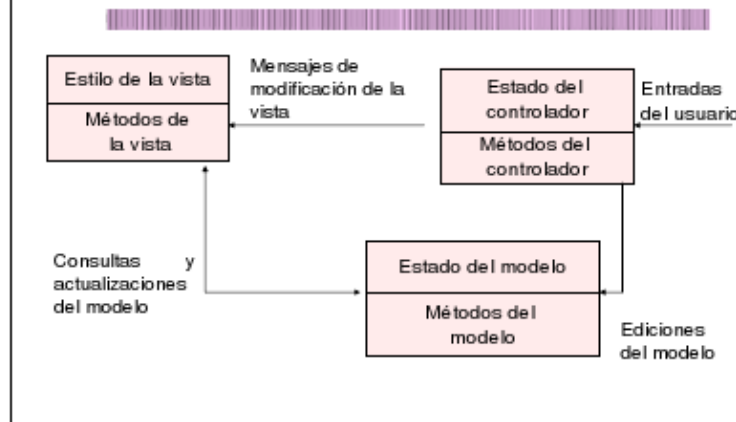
Estilo de la vista

Métodos de la vista

Mensajes de modificación de la vista

Estado del controlador

Métodos del controlador

Entradas del usuario

Consultas y actualizaciones del modelo

Estado del modelo

Métodos del modelo

Ediciones del modelo